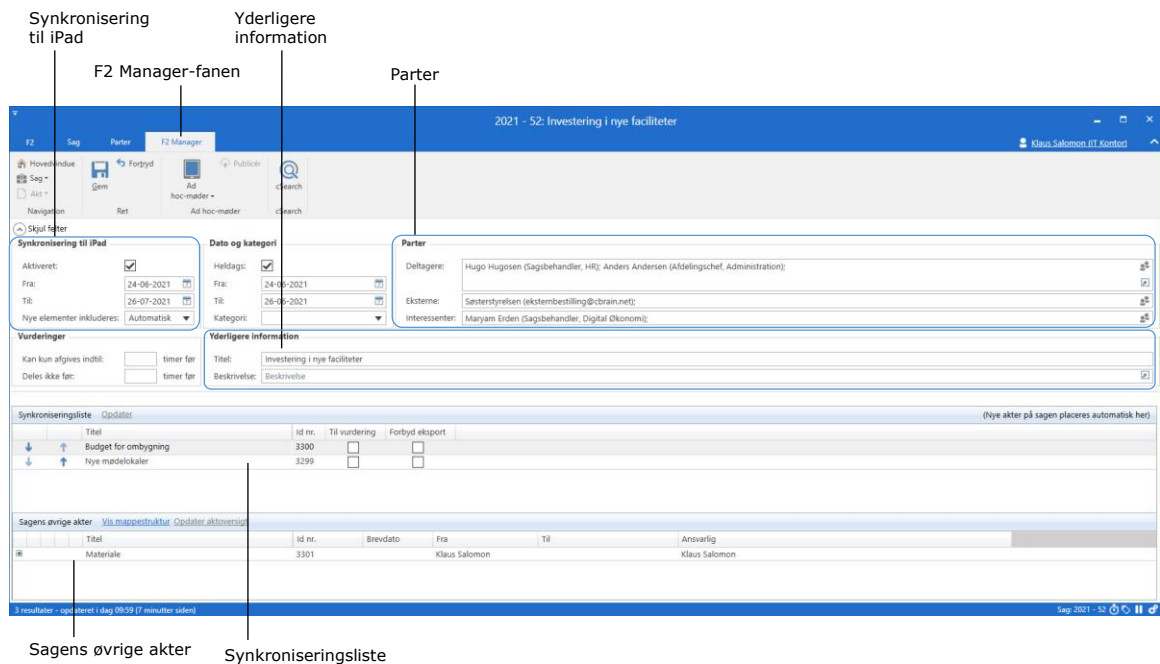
Synkronisering til iPad

Yderligere information

F2 Manager-fanen

Parter

2021 - 52: Investering i nye faciliteter

F2 Sag Parter F2 Manager

Klaus Salomon (IT Kontor)

Hovedvindue
Sag
Akt
Navigation

Gem
Fortryd
Ret

Ad hoc-møder
Publicér
Ad hoc-møder

cSearch
cSearch

Skjul felter

Synkronisering til iPad
Aktiveret: ✓
Fra: 24-06-2021
Til: 26-07-2021
Nye elementer inkluderes: Automatisk

Dato og kategori
Heldags: ✓
Fra: 24-06-2021
Til: 26-06-2021
Kategori:

Parter
Deltagere: Hugo Hugosen (Sagsbehandler, HR); Anders Andersen (Afdelingschef, Administration);
Eksterne: Søsterstyrelsen (eksternbestilling@cbrain.net);
Interessenter: Maryam Erden (Sagsbehandler, Digital Økonomi);

Vurderinger
Kan kun afgives indtil: timer før
Deles ikke før: timer før

Yderligere information
Titel: Investering i nye faciliteter
Beskrivelse: Beskrivelse

Synkroniseringsliste Opdater
(Nye akter på sagen placeres automatisk her)

| | | Titel | Id nr. | Til vurdering | Forbyd eksport |
|---|---|---|---|---|---|
| ↓ | ↑ | Budget for ombygning | 3300 | ☐ | ☐ |
| ↓ | ↑ | Nye mødelokaler | 3299 | ☐ | ☐ |

Sagens øvrige akter Vis mappestruktur Opdater aktoversigt

| | Titel | Id nr. | Brevdato | Fra | Til | Ansvarlig |
|---|---|---|---|---|---|---|
| ⊞ | Materiale | 3301 | | Klaus Salomon | | Klaus Salomon |

3 resultater - opdateret i dag 09:59 (7 minutter siden)
Sag: 2021 - 52

Sagens øvrige akter

Synkroniseringsliste